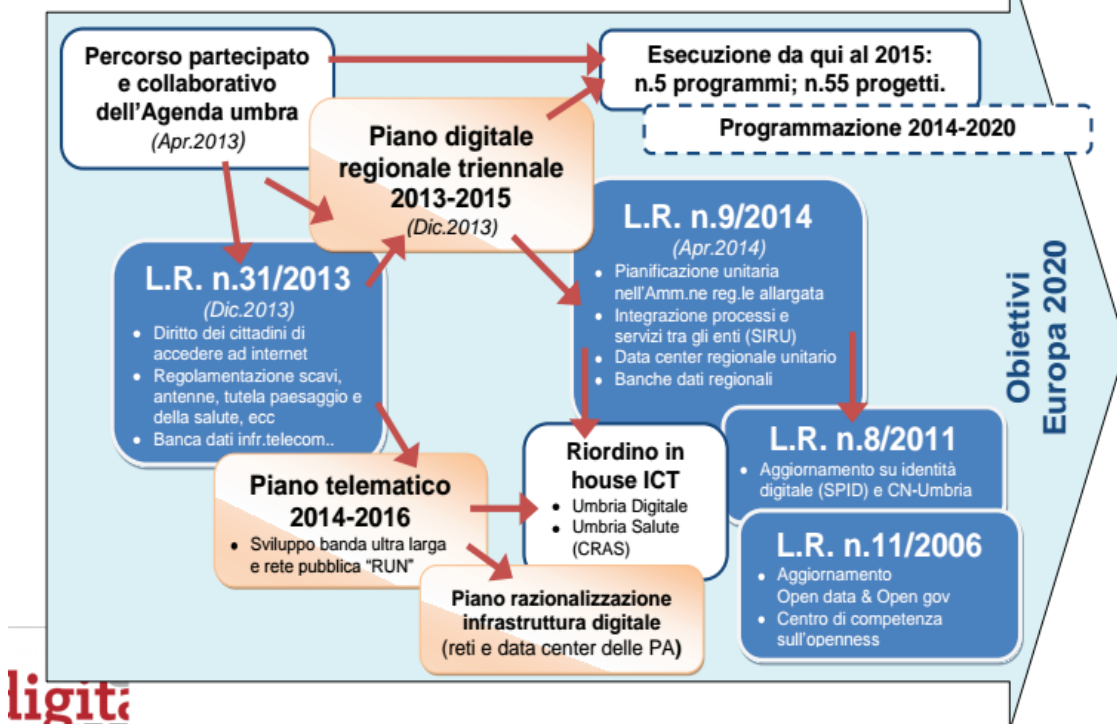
Percorso partecipato e collaborativo dell'Agenda umbra
(Apr.2013)

Esecuzione da qui al 2015:
n.5 programmi; n.55 progetti.

Programmazione 2014-2020

Piano digitale regionale triennale 2013-2015
(Dic.2013)

L.R. n.9/2014
(Apr.2014)
• Pianificazione unitaria nell'Amm.ne reg.le allargata
• Integrazione processi e servizi tra gli enti (SIRU)
• Data center regionale unitario
• Banche dati regionali

L.R. n.31/2013
(Dic.2013)
• Diritto dei cittadini di accedere ad internet
• Regolamentazione scavi, antenne, tutela paesaggio e della salute, ecc
• Banca dati infr.telecom..

Obiettivi Europa 2020

Riordino in house ICT
• Umbria Digitale
• Umbria Salute (CRAS)

L.R. n.8/2011
• Aggiornamento su identità digitale (SPID) e CN-Umbria

Piano telematico 2014-2016
• Sviluppo banda ultra larga e rete pubblica "RUN"

L.R. n.11/2006
• Aggiornamento Open data & Open gov
• Centro di competenza sull'openness

Piano razionalizzazione infrastruttura digitale
(reti e data center delle PA)

digita